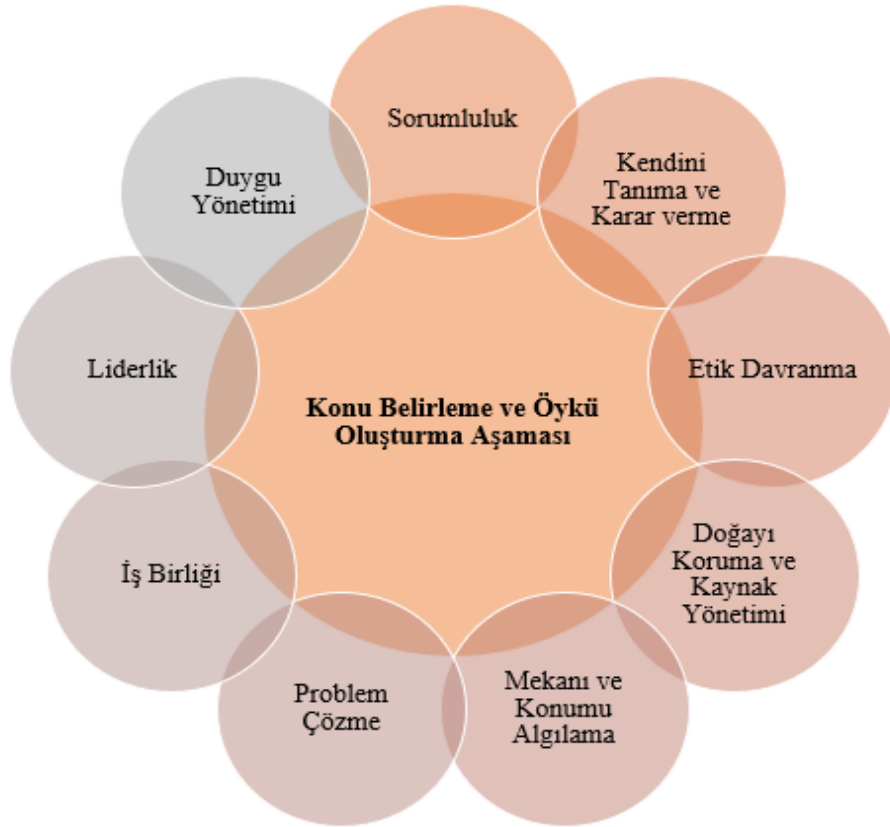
Konu Belirleme ve Öykü Oluşturma Aşaması

Sorumluluk

Kendini Tanıma ve Karar verme

Etik Davranma

Doğayı Koruma ve Kaynak Yönetimi

Mekanı ve Konumu Algılama

Problem Çözme

İş Birliği

Liderlik

Duygu Yönetimi